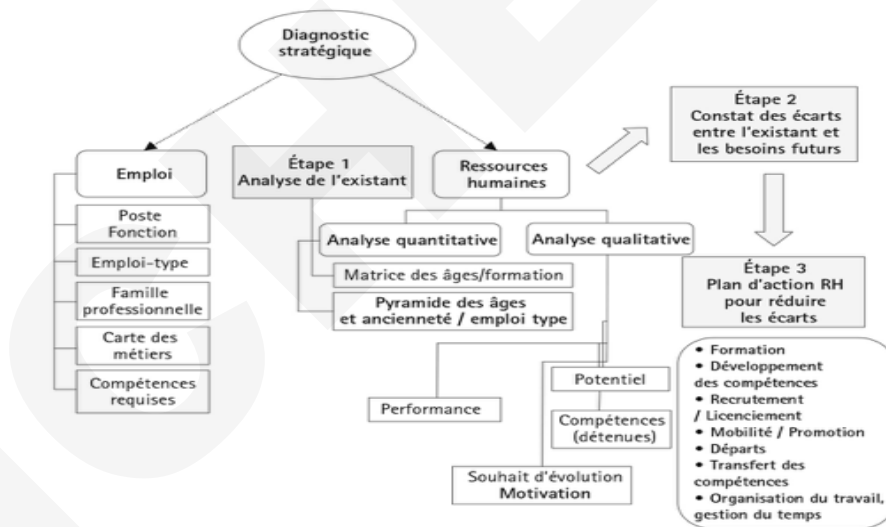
Diagnostic stratégique

Emploi

Poste Fonction

Emploi-type

Famille professionnelle

Carte des métiers

Compétences requises

Étape 1
Analyse de l'existant

Ressources humaines

Analyse quantitative

Analyse qualitative

Matrice des âges/formation

Pyramide des âges et ancienneté / emploi type

Performance

Potentiel

Compétences (détenues)

Souhait d'évolution
Motivation

Étape 2
Constat des écarts entre l'existant et les besoins futurs

Étape 3
Plan d'action RH pour réduire les écarts

• Formation
• Développement des compétences
• Recrutement / Licenciement
• Mobilité / Promotion
• Départs
• Transfert des compétences
• Organisation du travail, gestion du temps